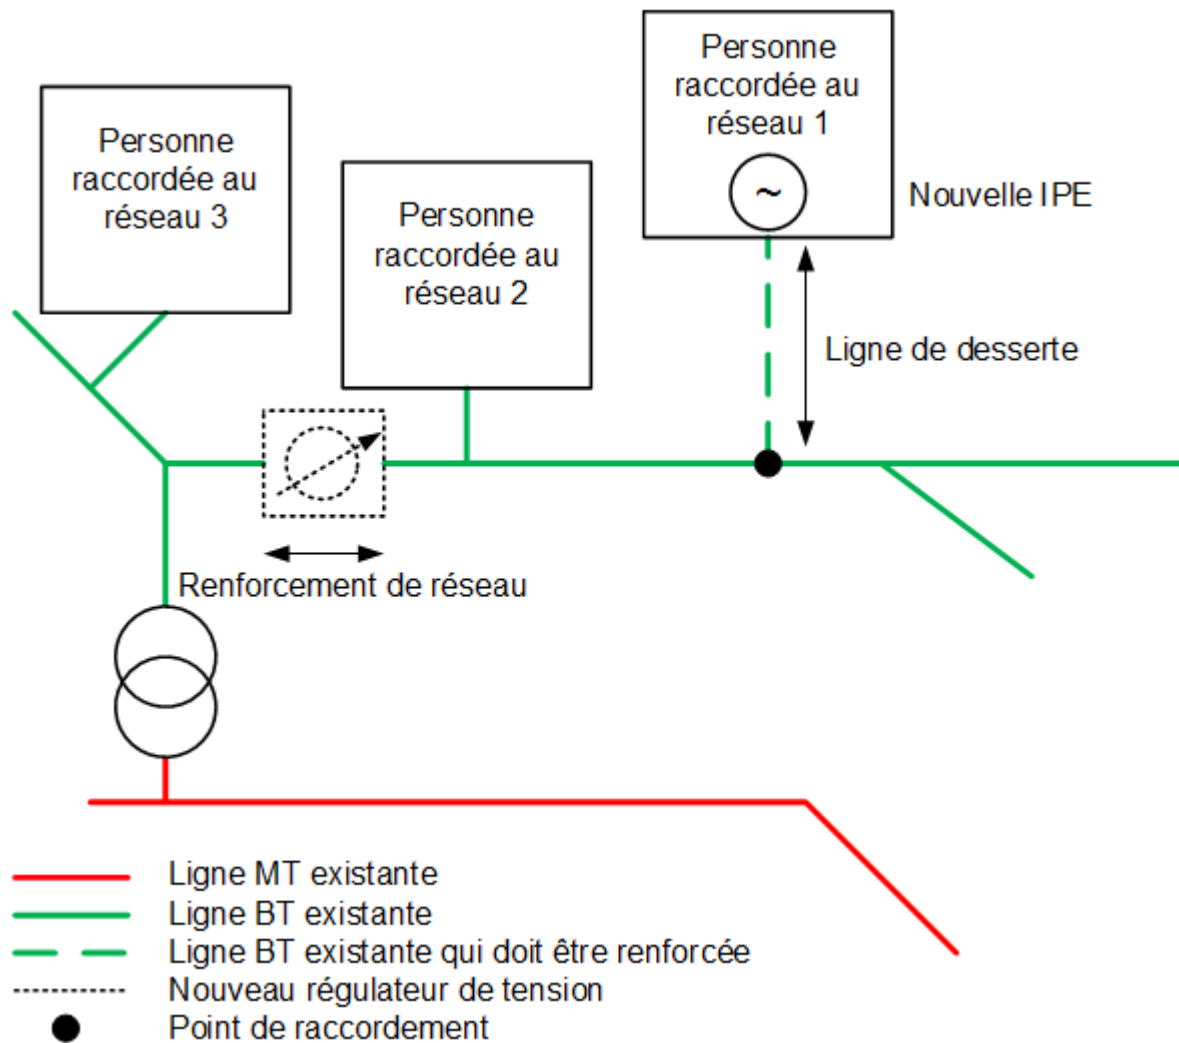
Personne raccordée au réseau 1

~

Nouvelle IPE

Personne raccordée au réseau 3

Personne raccordée au réseau 2

Ligne de desserte

Renforcement de réseau

Ligne MT existante
Ligne BT existante
Ligne BT existante qui doit être renforcée
Nouveau régulateur de tension
Point de raccordement